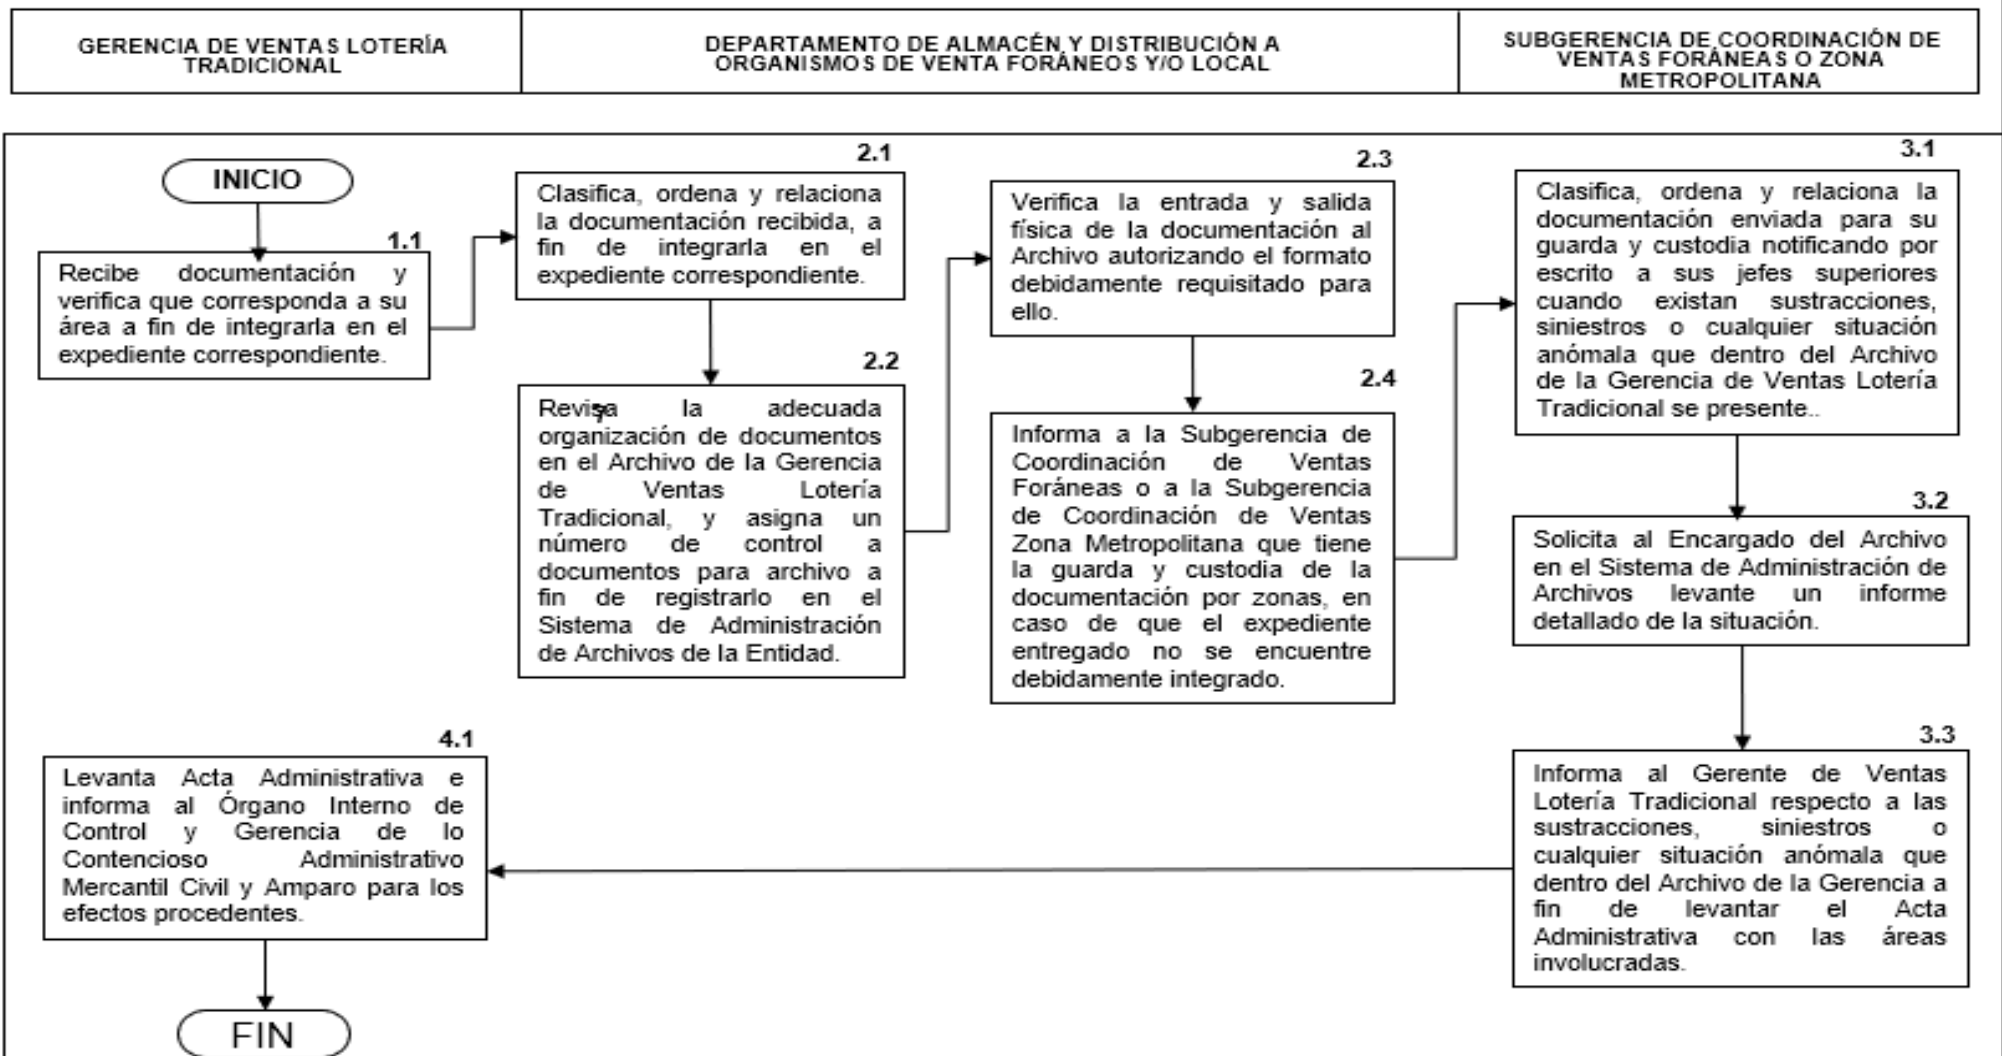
| GERENCIA DE VENTAS LOTERÍA TRADICIONAL | DEPARTAMENTO DE ALMACÉN Y DISTRIBUCIÓN A ORGANISMOS DE VENTA FORÁNEOS Y/O LOCAL | SUBGERENCIA DE COORDINACIÓN DE VENTAS FORÁNEAS O ZONA METROPOLITANA |
|---|---|---|

INICIO

1.1
Recibe documentación y verifica que corresponda a su área a fin de integrarla en el expediente correspondiente.

2.1
Clasifica, ordena y relaciona la documentación recibida, a fin de integrarla en el expediente correspondiente.

2.2
Revisa la adecuada organización de documentos en el Archivo de la Gerencia de Ventas Lotería Tradicional, y asigna un número de control a documentos para archivo a fin de registrarlo en el Sistema de Administración de Archivos de la Entidad.

2.3
Verifica la entrada y salida física de la documentación al Archivo autorizando el formato debidamente requisitado para ello.

2.4
Informa a la Subgerencia de Coordinación de Ventas Foráneas o a la Subgerencia de Coordinación de Ventas Zona Metropolitana que tiene la guarda y custodia de la documentación por zonas, en caso de que el expediente entregado no se encuentre debidamente integrado.

3.1
Clasifica, ordena y relaciona la documentación enviada para su guarda y custodia notificando por escrito a sus jefes superiores cuando existan sustracciones, siniestros o cualquier situación anómala que dentro del Archivo de la Gerencia de Ventas Lotería Tradicional se presente..

3.2
Solicita al Encargado del Archivo en el Sistema de Administración de Archivos levante un informe detallado de la situación.

3.3
Informa al Gerente de Ventas Lotería Tradicional respecto a las sustracciones, siniestros o cualquier situación anómala que dentro del Archivo de la Gerencia a fin de levantar el Acta Administrativa con las áreas involucradas.

4.1
Levanta Acta Administrativa e informa al Órgano Interno de Control y Gerencia de lo Contencioso Administrativo Mercantil Civil y Amparo para los efectos procedentes.

FIN